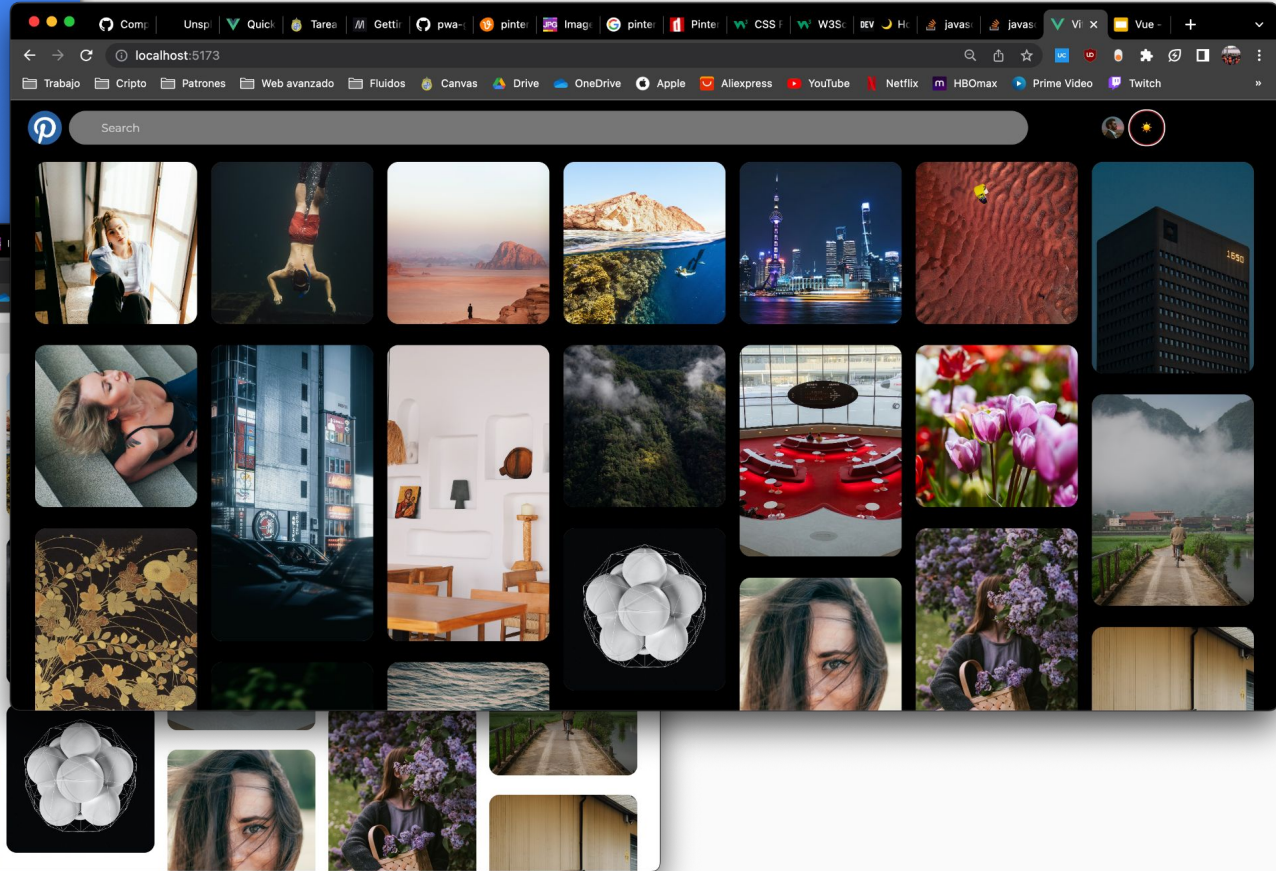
Comp Unsp Quick Tarea Gettir pwa-c pinter Image pinter Pinter CSS F W3Sc Hc javas javas Vi Vue -

localhost:5173

Trabajo Cripto Patrones Web avanzado Fluidos Canvas Drive OneDrive Apple Aliexpress YouTube Netflix HBOmax Prime Video Twitch

Search

1650